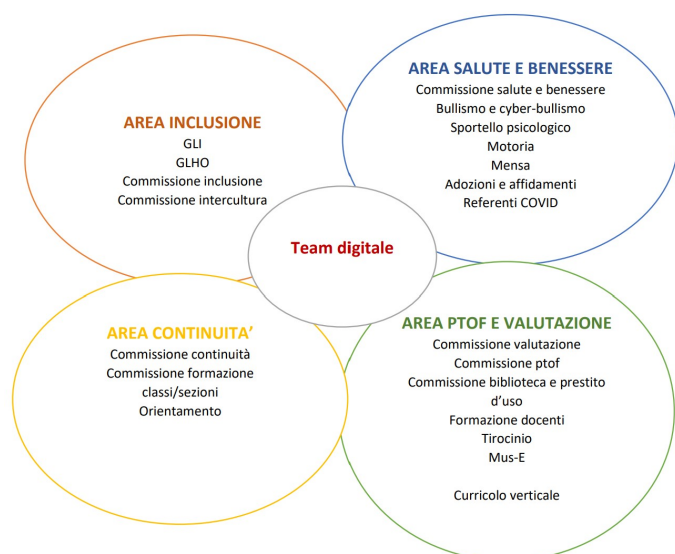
AREA INCLUSIONE
GLI
GLHO
Commissione inclusione
Commissione intercultura

AREA SALUTE E BENESSERE
Commissione salute e benessere
Bullismo e cyber-bullismo
Sportello psicologico
Motoria
Mensa
Adozioni e affidamenti
Referenti COVID

Team digitale

AREA CONTINUITA'
Commissione continuità
Commissione formazione classi/sezioni
Orientamento

AREA PTOF E VALUTAZIONE
Commissione valutazione
Commissione ptof
Commissione biblioteca e prestito d'uso
Formazione docenti
Tirocinio
Mus-E

Curricolo verticale